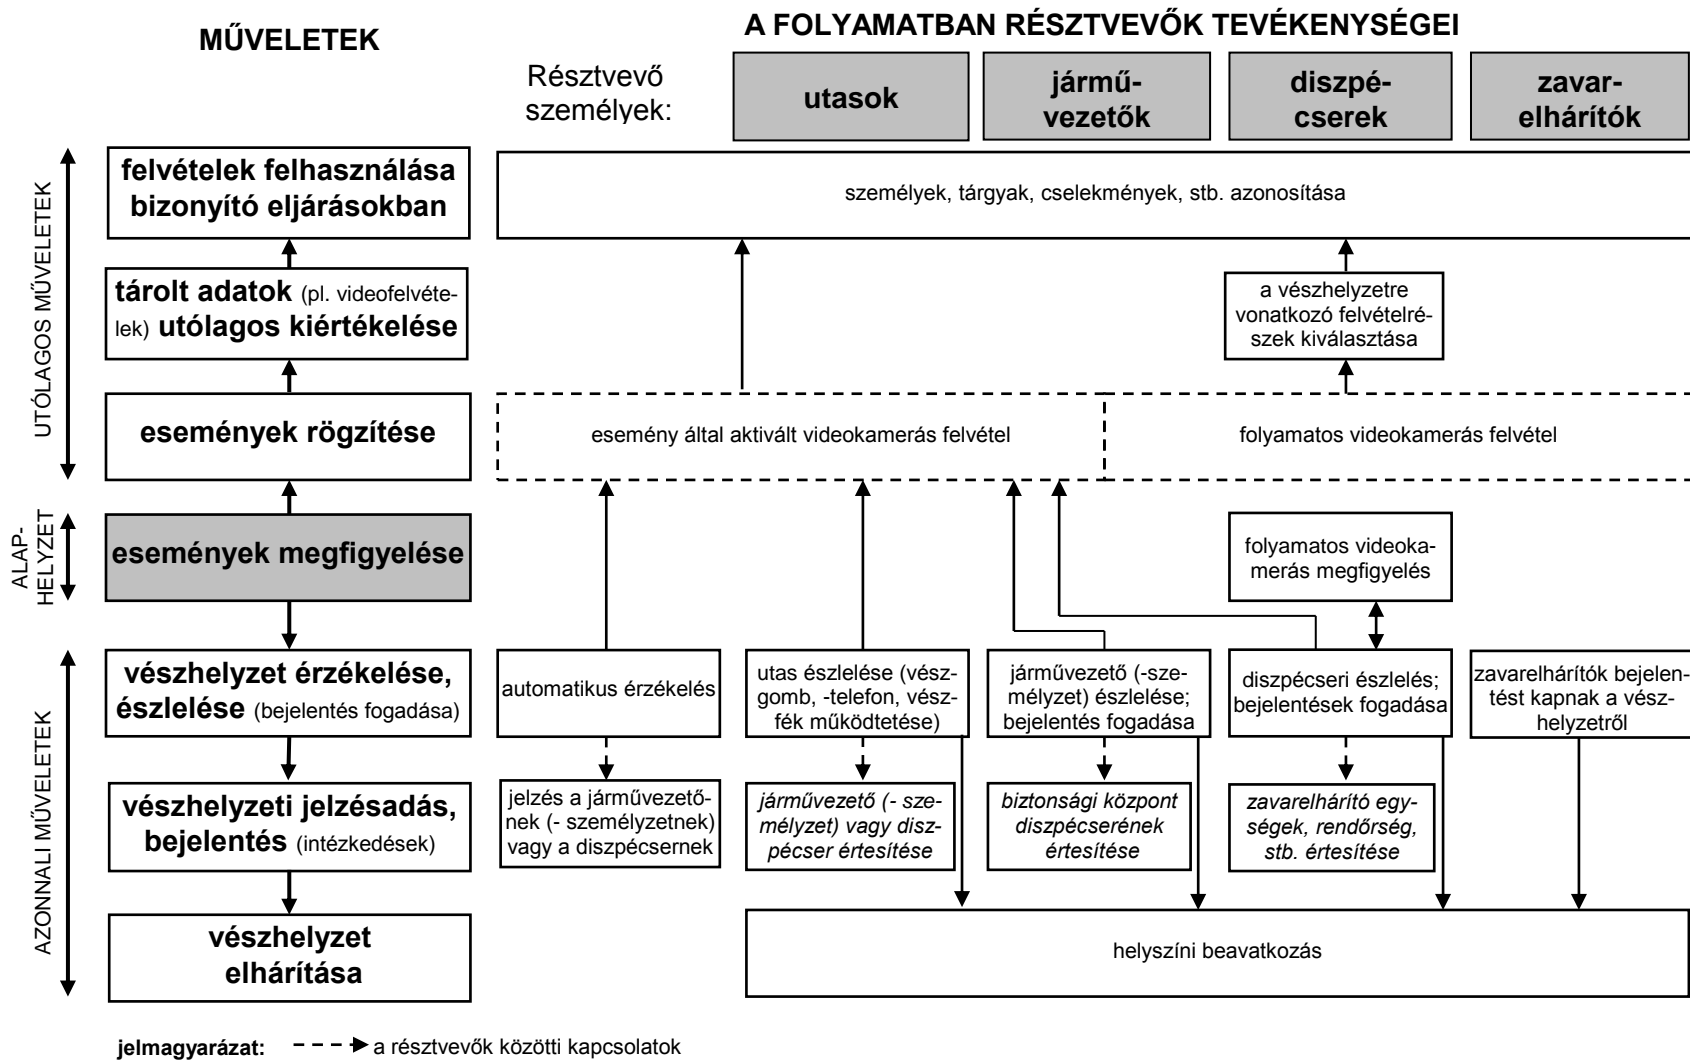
MŰVELETEK

A FOLYAMATBAN RÉSZTVEVŐK TEVÉKENYSÉGEI

Résztvevő személyek:

utasok

járművezetők

diszpécserek

zavarelhárítók

UTÓLAGOS MŰVELETEK

felvételek felhasználása bizonyító eljárásokban

személyek, tárgyak, cselekmények, stb. azonosítása

tárolt adatok (pl. videofelvételek) utólagos kiértékelése

a vészhelyzetre vonatkozó felvételrészek kiválasztása

események rögzítése

esemény által aktivált videokamerás felvétel

folyamatos videokamerás felvétel

ALAP-HELYZET

események megfigyelése

folyamatos videokamerás megfigyelés

AZONNALI MŰVELETEK

vészhelyzet érzékelése, észlelése (bejelentés fogadása)

automatikus érzékelés

utas észlelése (vészgomb, -telefon, vészfék működtetése)

járművezető (-személyzet) észlelése; bejelentés fogadása

diszpécseri észlelés; bejelentések fogadása

zavarelhárítók bejelentést kapnak a vészhelyzetről

vészhelyzeti jelzésadás, bejelentés (intézkedések)

jelzés a járművezetőnek (- személyzetnek) vagy a diszpécsernek

járművezető (- személyzet) vagy diszpécser értesítése

biztonsági központ diszpécserének értesítése

zavarelhárító egységek, rendőrség, stb. értesítése

vészhelyzet elhárítása

helyszíni beavatkozás

jelmagyarázat: a résztvevők közötti kapcsolatok